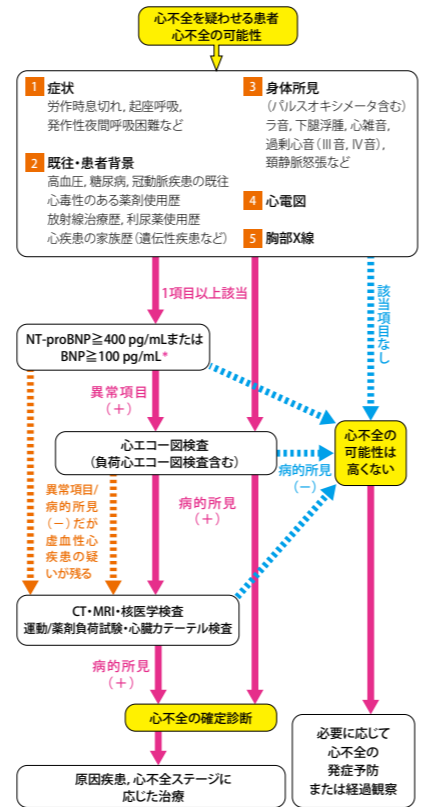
心不全を疑わせる患者
心不全の可能性

1 症状
労作時息切れ，起座呼吸，発作性夜間呼吸困難など

2 既往・患者背景
高血圧，糖尿病，冠動脈疾患の既往
心毒性のある薬剤使用歴
放射線治療歴，利尿薬使用歴
心疾患の家族歴（遺伝性疾患など）

3 身体所見
（パルスオキシメータ含む）
ラ音，下腿浮腫，心雑音，過剰心音（Ⅲ音，Ⅳ音），頸静脈怒張など

4 心電図

5 胸部X線

1項目以上該当

該当項目なし

NT-proBNP≧400 pg/mLまたは BNP≧100 pg/mL*

異常項目（＋）

心エコー図検査（負荷心エコー図検査含む）

心不全の可能性は高くない

病的所見（－）

異常項目/病的所見（－）だが虚血性心疾患の疑いが残る

病的所見（＋）

CT・MRI・核医学検査
運動/薬剤負荷試験・心臓カテーテル検査

病的所見（＋）

心不全の確定診断

必要に応じて心不全の発症予防または経過観察

原因疾患，心不全ステージに応じた治療